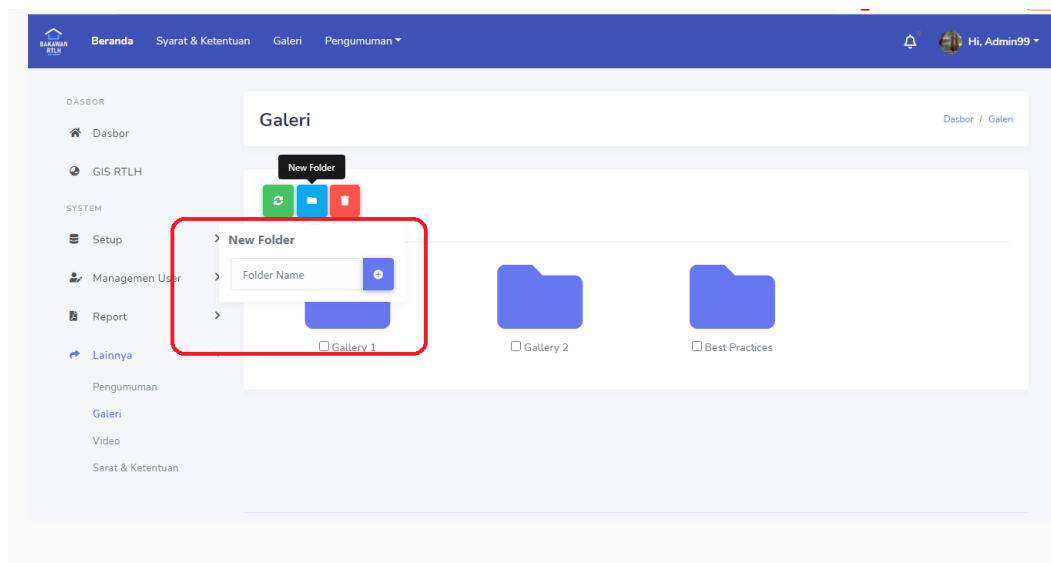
BAKAWAN RTLH

Beranda Syarat & Ketentuan Galeri Pengumuman

Hi, Admin99

DASBOR

Dasbor

GIS RTLH

SYSTEM

Setup

Managemen User

Report

Lainnya

Pengumuman

Galeri

Video

Sarat & Ketentuan

Galeri

Dasbor / Galeri

New Folder

New Folder

Folder Name

Gallery 1

Gallery 2

Best Practices